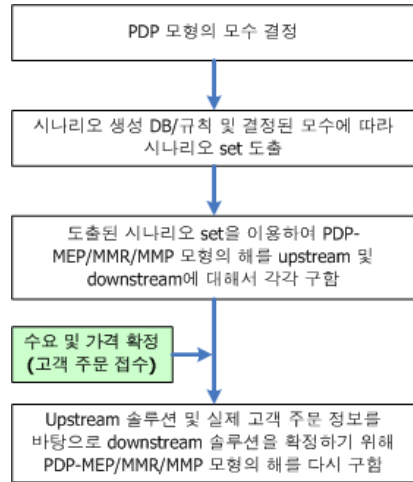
PDP 모형의 모수 결정

시나리오 생성 DB/규칙 및 결정된 모수에 따라 시나리오 set 도출

도출된 시나리오 set을 이용하여 PDP-MEP/MMR/MMP 모형의 해를 upstream 및 downstream에 대해서 각각 구함

수요 및 가격 확정 (고객 주문 접수)

Upstream 솔루션 및 실제 고객 주문 정보를 바탕으로 downstream 솔루션을 확정하기 위해 PDP-MEP/MMR/MMP 모형의 해를 다시 구함